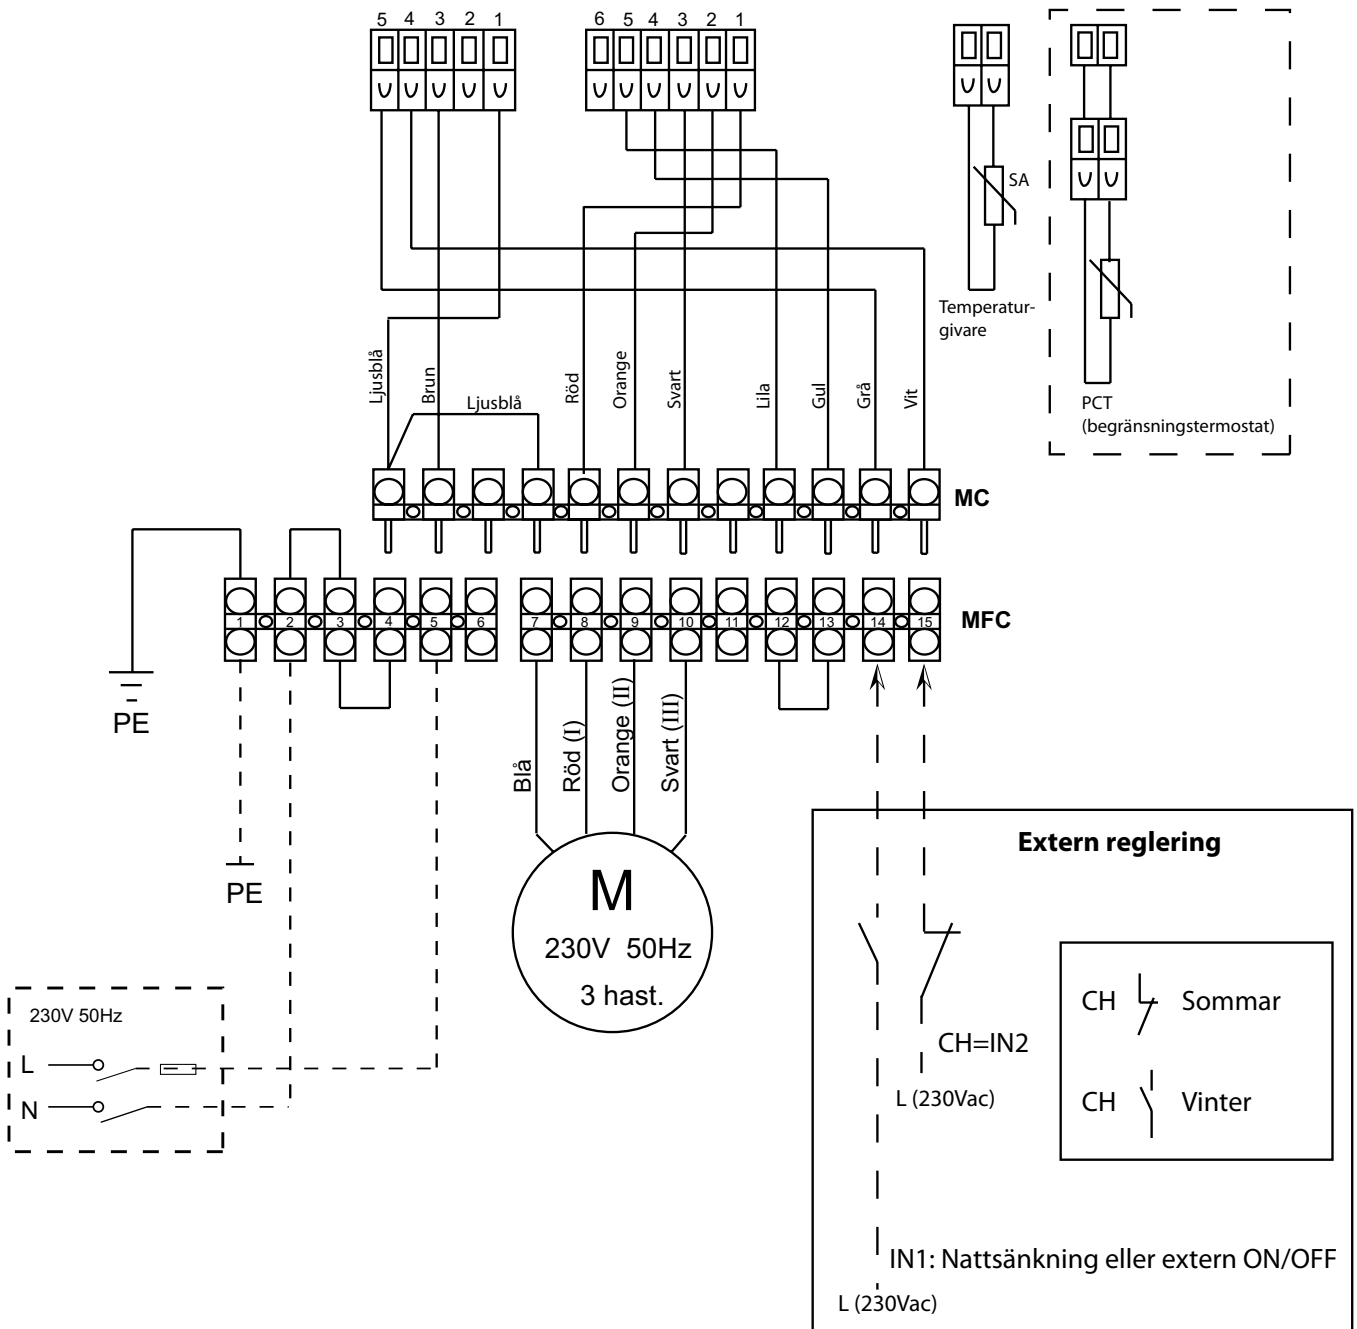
5 4 3 2 1

6 5 4 3 2 1

SA

Temperaturgivare

PCT (begränsningstermostat)

Ljusblå Brun Ljusblå Röd Orange Svart Lila Gul Grå Vit

MC

1 2 3 4 5 6 7 8 9 10 11 12 13 14 15

MFC

PE

PE

Blå Röd (I) Orange (II) Svart (III)

M
230V 50Hz
3 hast.

Extern reglering

CH Sommar

CH=IN2

CH Vinter

L (230Vac)

230V 50Hz

L

N

IN1: Nattsänkning eller extern ON/OFF

L (230Vac)